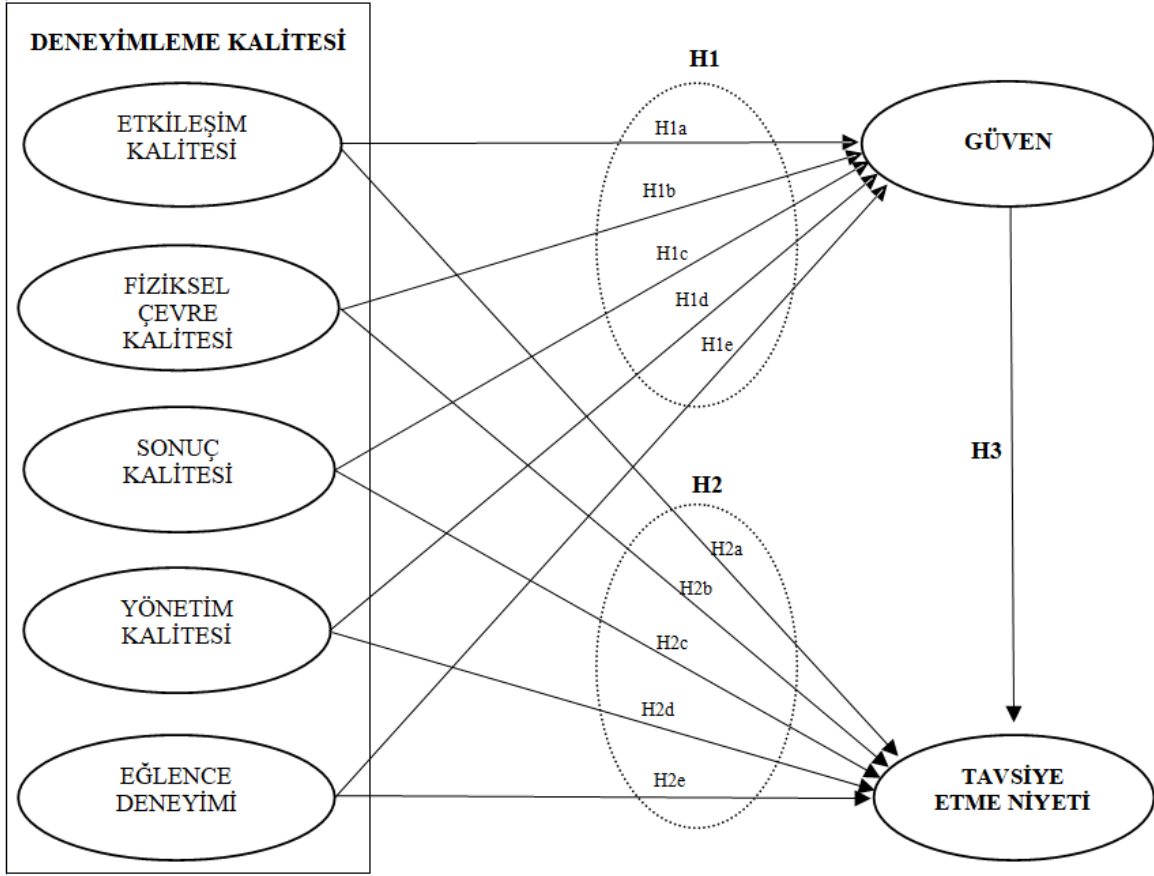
DENEYİMLEME KALİTESİ

ETKİLEŞİM KALİTESİ

FİZİKSEL ÇEVRE KALİTESİ

SONUÇ KALİTESİ

YÖNETİM KALİTESİ

EĞLENCE DENEYİMİ

H1

H1a

H1b

H1c

H1d

H1e

H2

H2a

H2b

H2c

H2d

H2e

GÜVEN

H3

TAVSİYE ETME NİYETİ